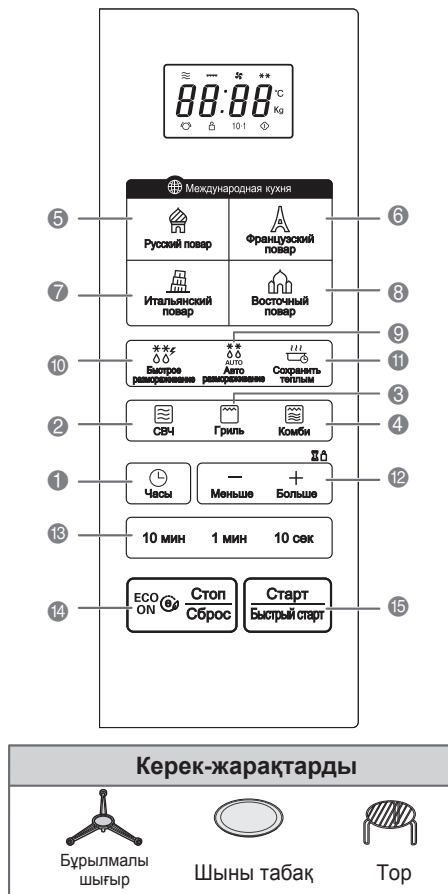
88:88 °C Kg 10:1

Международная кухня

5 Русский повар

6 Французский повар

7 Итальянский повар

8 Восточный повар

9

10 Быстрое размораживание

AUTO Авто размораживание

11 Сохранить теплым

3

2 СВЧ

Гриль

4 Комби

1 Часы

12 Меньше Больше

13 10 мин 1 мин 10 сек

14 ECO ON Стоп Сброс

15 Старт Быстрый старт

Керек-жарақтарды

Бұрылмалы шығыр

Шыны табақ

Тор